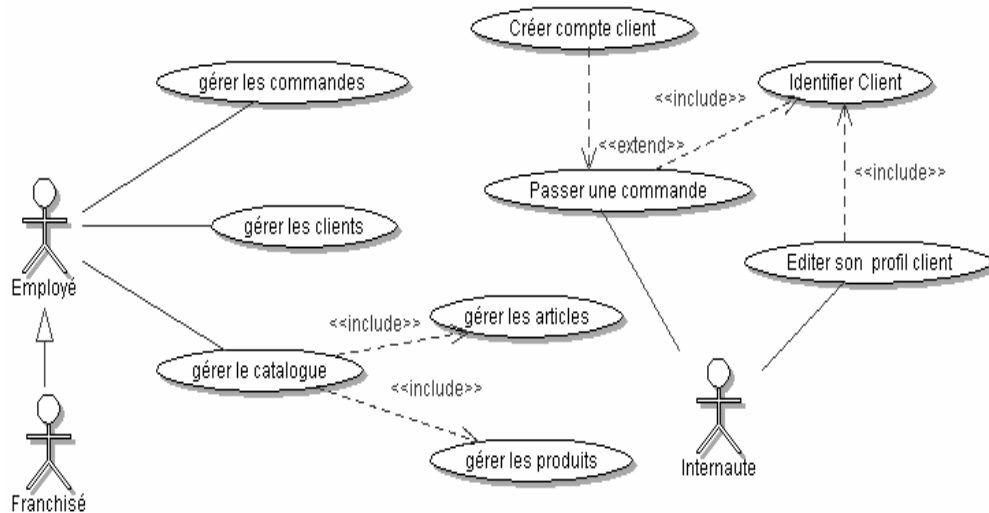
Créer compte client

gérer les commandes

<<include>>

Identifier Client

<<extend>>

<<include>>

Passer une commande

gérer les clients

Editer son profil client

Employé

<<include>>

gérer les articles

gérer le catalogue

<<include>>

gérer les produits

Internaute

Franchisé